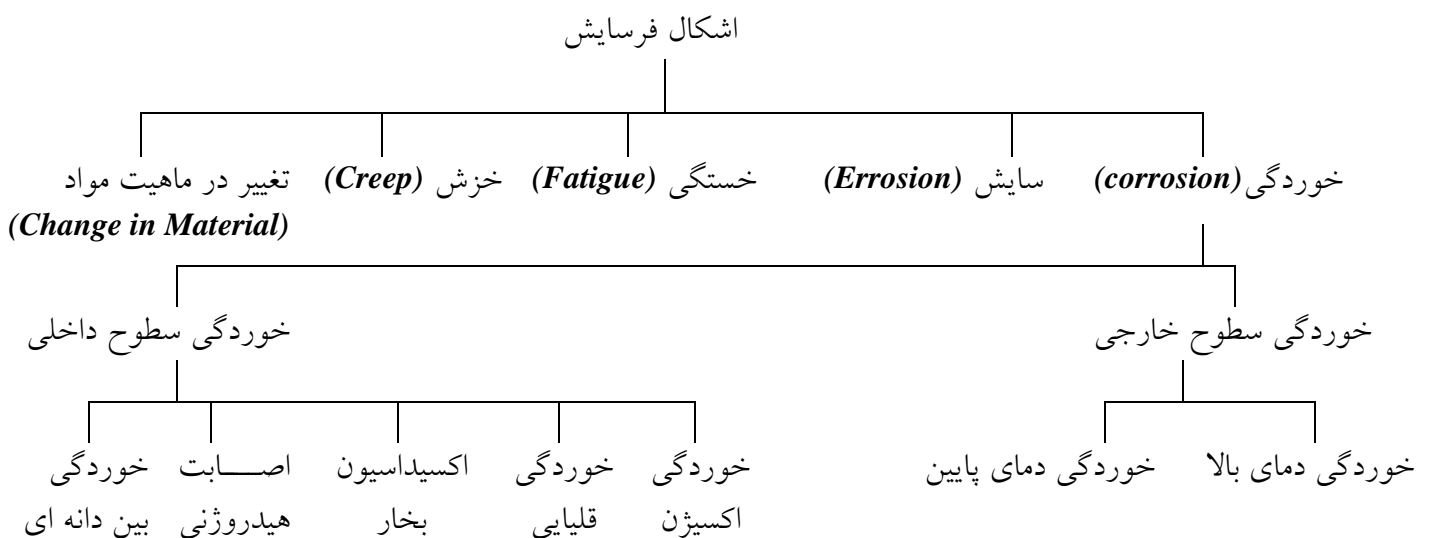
اشکال فرسایش

خوردگی (corrosion)
سایش (Errosion)
خستگی (Fatigue)
خزش (Creep)
تغییر در ماهیت مواد (Change in Material)

خوردگی سطوح خارجی
خوردگی سطوح داخلی

خوردگی دمای بالا
خوردگی دمای پایین

خوردگی اکسیژن
خوردگی قلیایی
اکسیداسیون بخار
اصـــابت هیدروژنی
خوردگی بین دانه ای